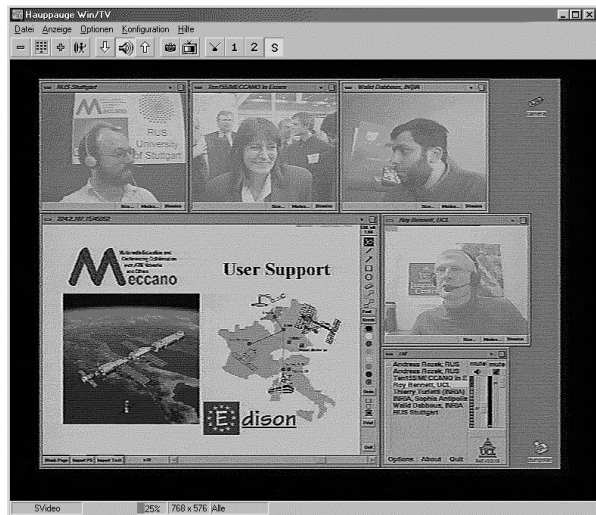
Hauppauge Win/TV

Datei Anzeige Optionen Konfiguration Hilfe

1 2 S

RUS Stuttgart

Ton1 MECCANO in Essen

Walid Dabbous, INRIA

RUS University of Stuttgart

Size... Media... Streams

Size... Media... Streams

Size... Media... Streams

224.2.197.154/5252

Multimedia Education and Conferencing Collaboration over ATM Networks and Others

Meccano

User Support

Edison

Sheet Page Import PS Import Text

Roy Bennett, UCL

Size... Media... Streams

rat

mute mute

Andreas Rozek, RUS
Andreas Rozek, RUS
Ton1 MECCANO in E
Roy Bennett, UCL
Thierry Turletti (INRIA)
INRIA, Sophia Antipolis
Walid Dabbous, INRIA
RUS Stuttgart

Options About Quit

UCL

Quit

SVideo 25% 768 x 576 Alle